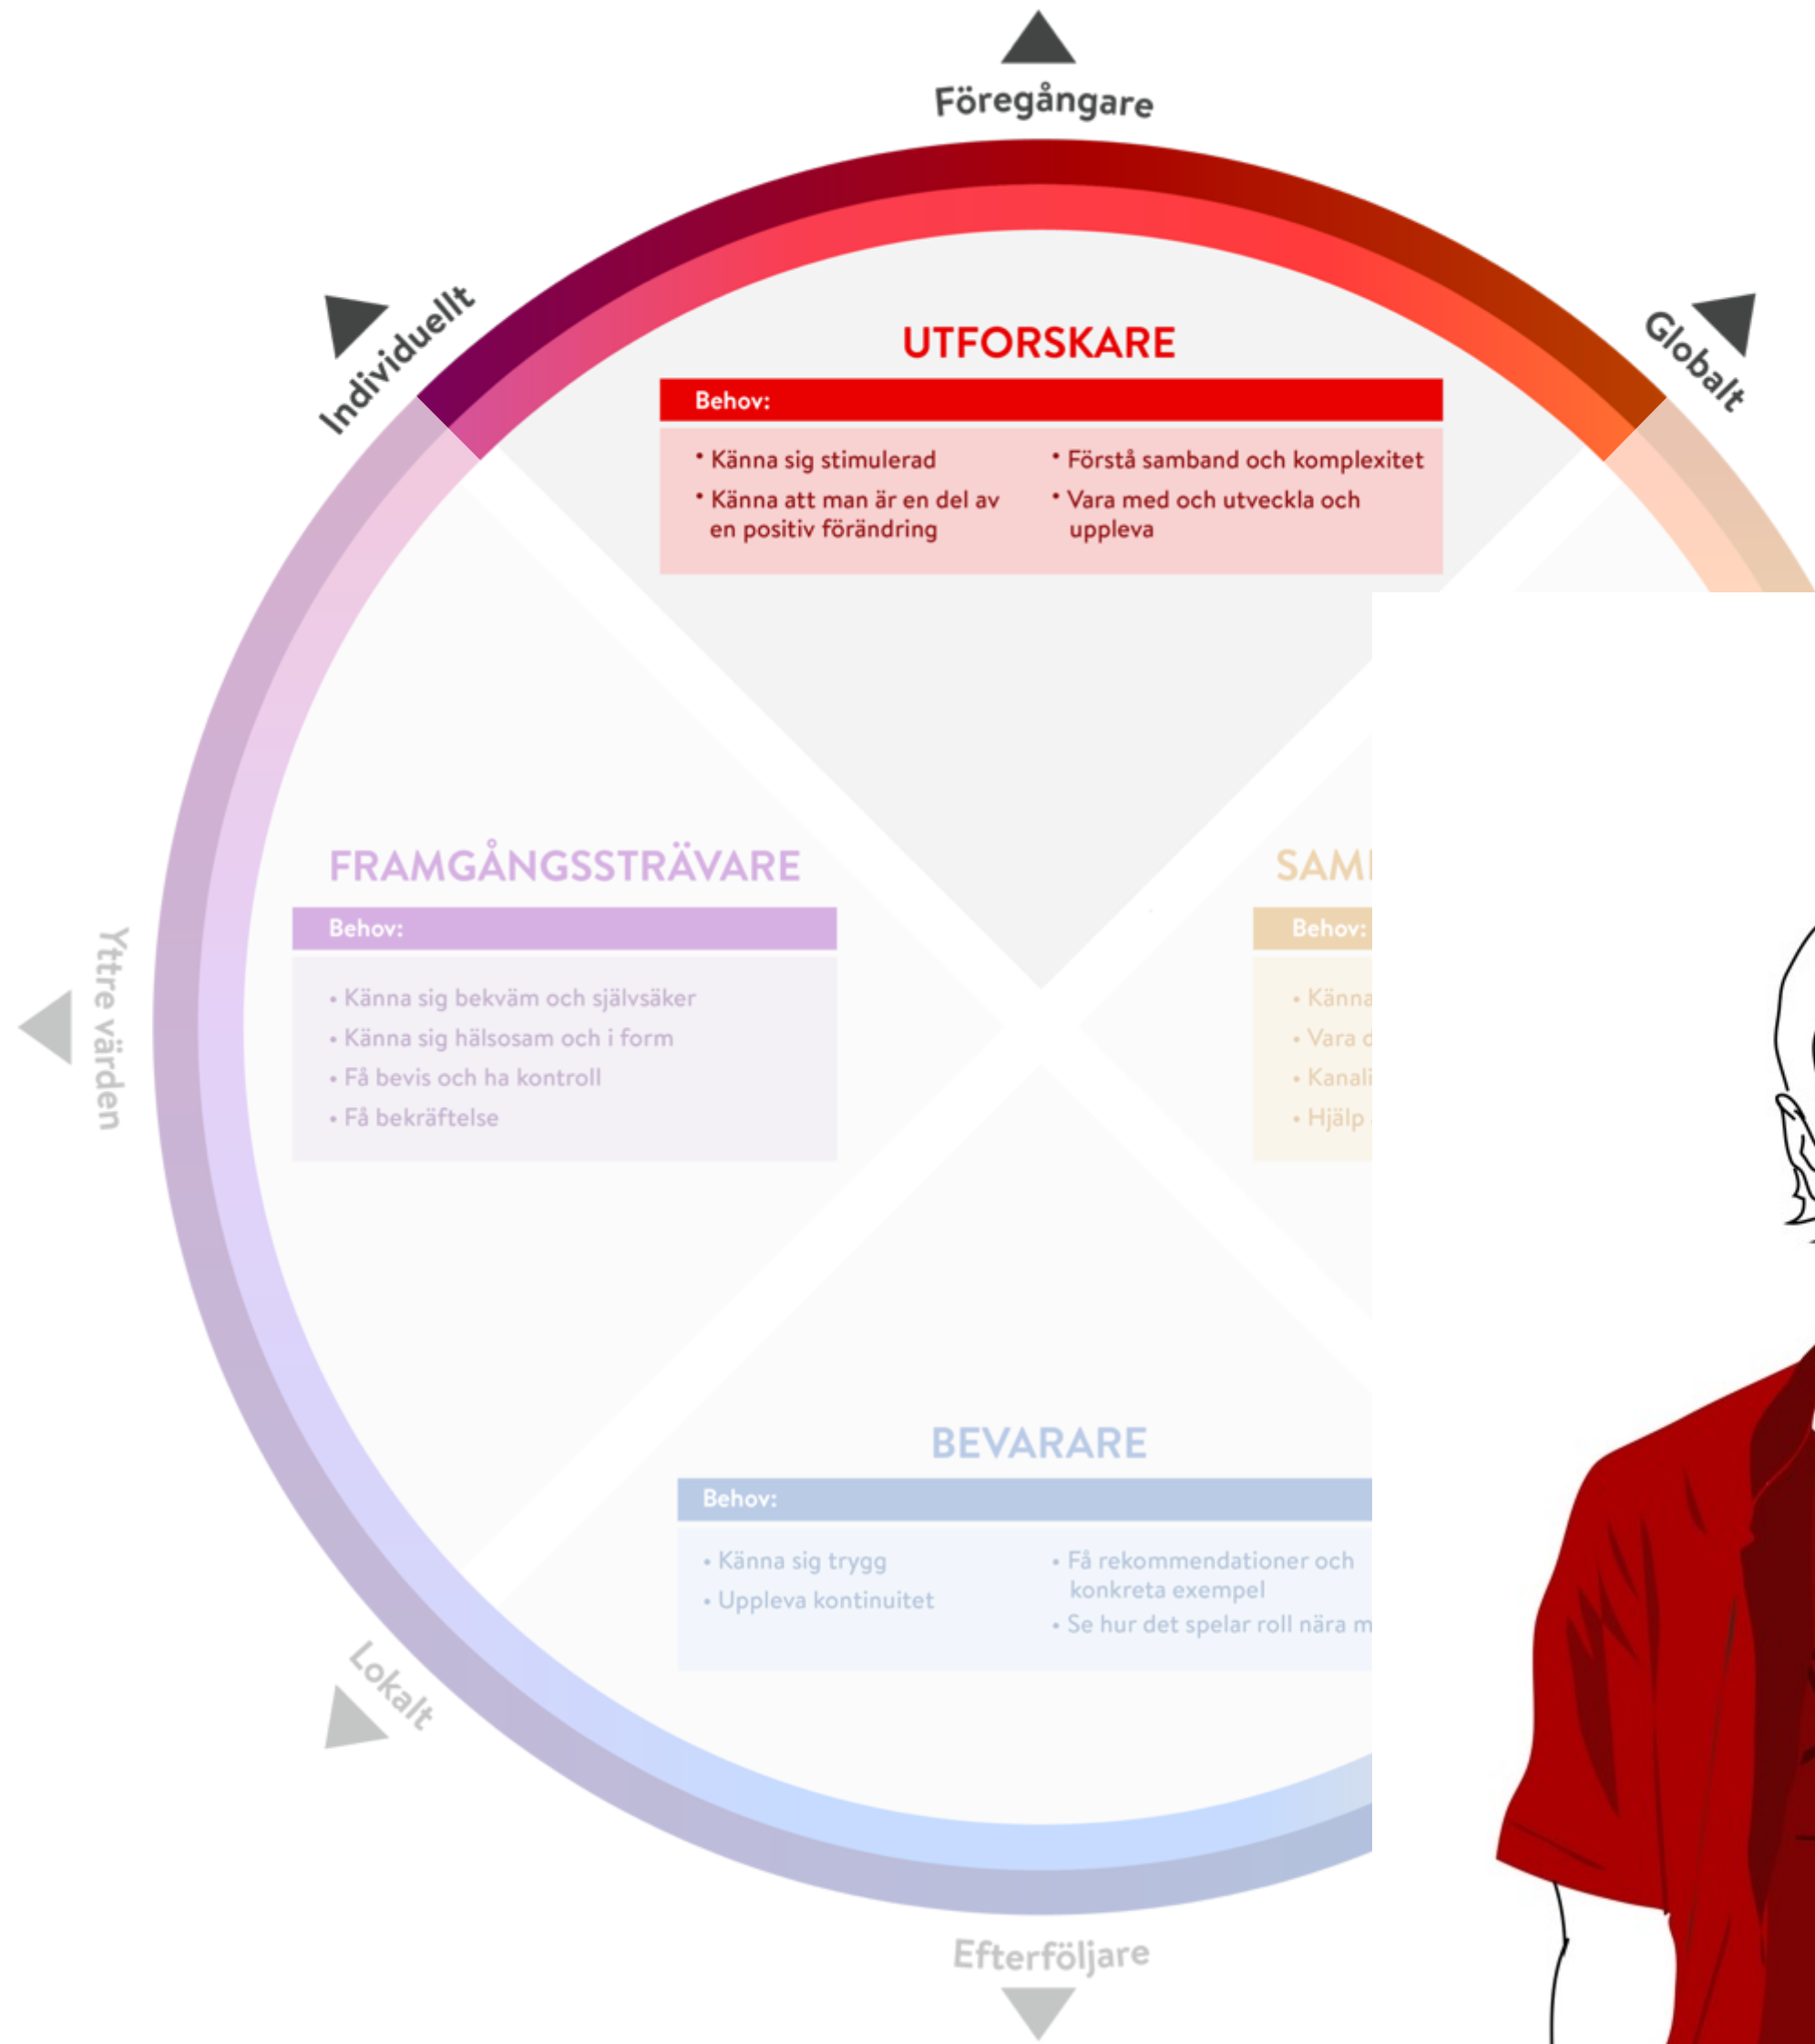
Föregångare

Individuellt

Globalt

UTFORSKARE

Behov:

• Känna sig stimulerad
• Känna att man är en del av en positiv förändring

• Förstå samband och komplexitet
• Vara med och utveckla och uppleva

FRAMGÅNGSSTRÄVARE

Behov:

• Känna sig bekväm och självsäker
• Känna sig hälsosam och i form
• Få bevis och ha kontroll
• Få bekräftelse

SAM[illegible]

Behov:

• Känna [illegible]
• Vara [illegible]
• Kanal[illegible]
• Hjälp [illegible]

Yttre värden

BEVARARE

Behov:

• Känna sig trygg
• Uppleva kontinuitet

• Få rekommendationer och konkreta exempel
• Se hur det spelar roll nära m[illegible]

Lokalt

Efterföljare